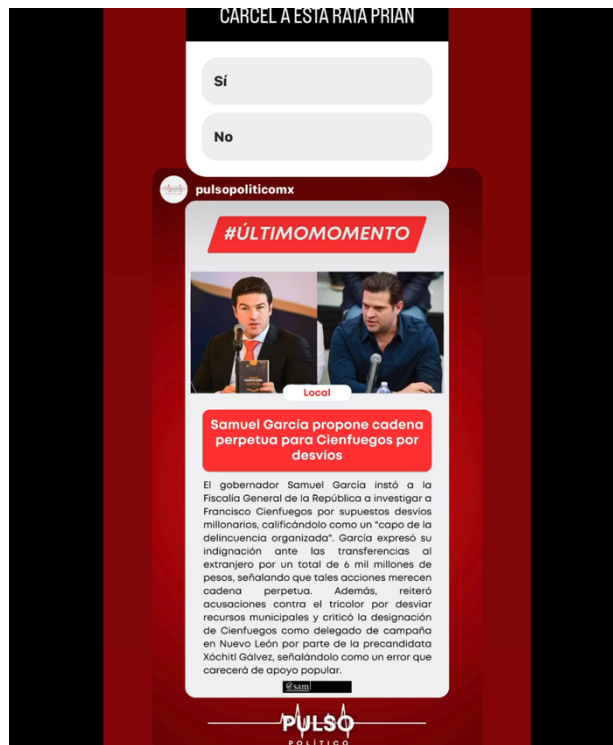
CARCEL A ESTA RATA PRIAN

Sí

No

pulsopoliticomx

#ÚLTIMOMOMENTO

Local

Samuel Garcia propone cadena perpetua para Cienfuegos por desvíos

El gobernador Samuel García instó a la Fiscalía General de la República a investigar a Francisco Cienfuegos por supuestos desvíos millonarios, calificándolo como un "capo de la delincuencia organizada". García expresó su indignación ante las transferencias al extranjero por un total de 6 mil millones de pesos, señalando que tales acciones merecen cadena perpetua. Además, reiteró acusaciones contra el tricolor por desviar recursos municipales y criticó la designación de Cienfuegos como delegado de campaña en Nuevo León por parte de la precandidata Xóchitl Gálvez, señalándolo como un error que carecerá de apoyo popular.

@sam

PULSO POLÍTICO